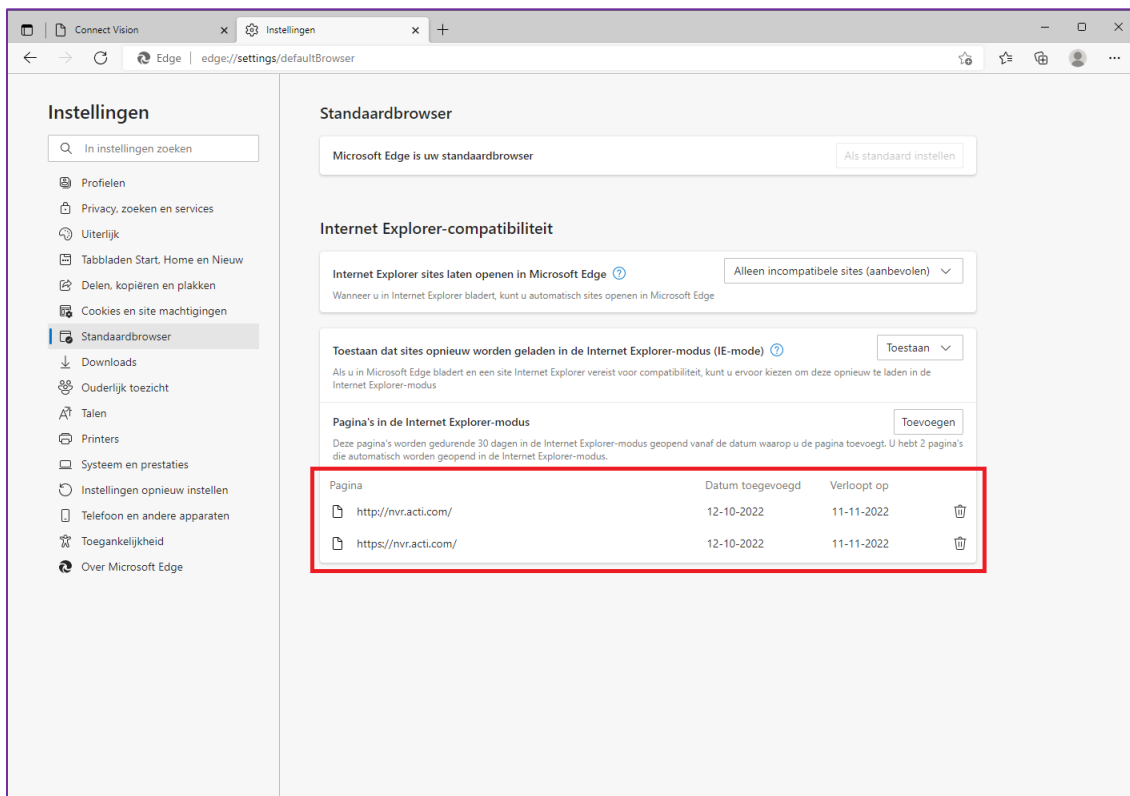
Connect Vision
Instellingen
Edge | edge://settings/defaultBrowser

Instellingen

In instellingen zoeken

Profielen
Privacy, zoeken en services
Uiterlijk
Tabbladen Start, Home en Nieuw
Delen, kopiëren en plakken
Cookies en site machtigingen
Standaardbrowser
Downloads
Ouderlijk toezicht
Talen
Printers
Systeem en prestaties
Instellingen opnieuw instellen
Telefoon en andere apparaten
Toegankelijkheid
Over Microsoft Edge

Standaardbrowser

Microsoft Edge is uw standaardbrowser
Als standaard instellen

Internet Explorer-compatibiliteit

Internet Explorer sites laten openen in Microsoft Edge
Wanneer u in Internet Explorer bladert, kunt u automatisch sites openen in Microsoft Edge
Alleen incompatibele sites (aanbevolen)

Toestaan dat sites opnieuw worden geladen in de Internet Explorer-modus (IE-mode)
Als u in Microsoft Edge bladert en een site Internet Explorer vereist voor compatibiliteit, kunt u ervoor kiezen om deze opnieuw te laden in de Internet Explorer-modus
Toestaan

Pagina's in de Internet Explorer-modus
Deze pagina's worden gedurende 30 dagen in de Internet Explorer-modus geopend vanaf de datum waarop u de pagina toevoegt. U hebt 2 pagina's die automatisch worden geopend in de Internet Explorer-modus.
Toevoegen

| Pagina | Datum toegevoegd | Verloopt op |
|---|---|---|
| http://nvr.acti.com/ | 12-10-2022 | 11-11-2022 |
| https://nvr.acti.com/ | 12-10-2022 | 11-11-2022 |